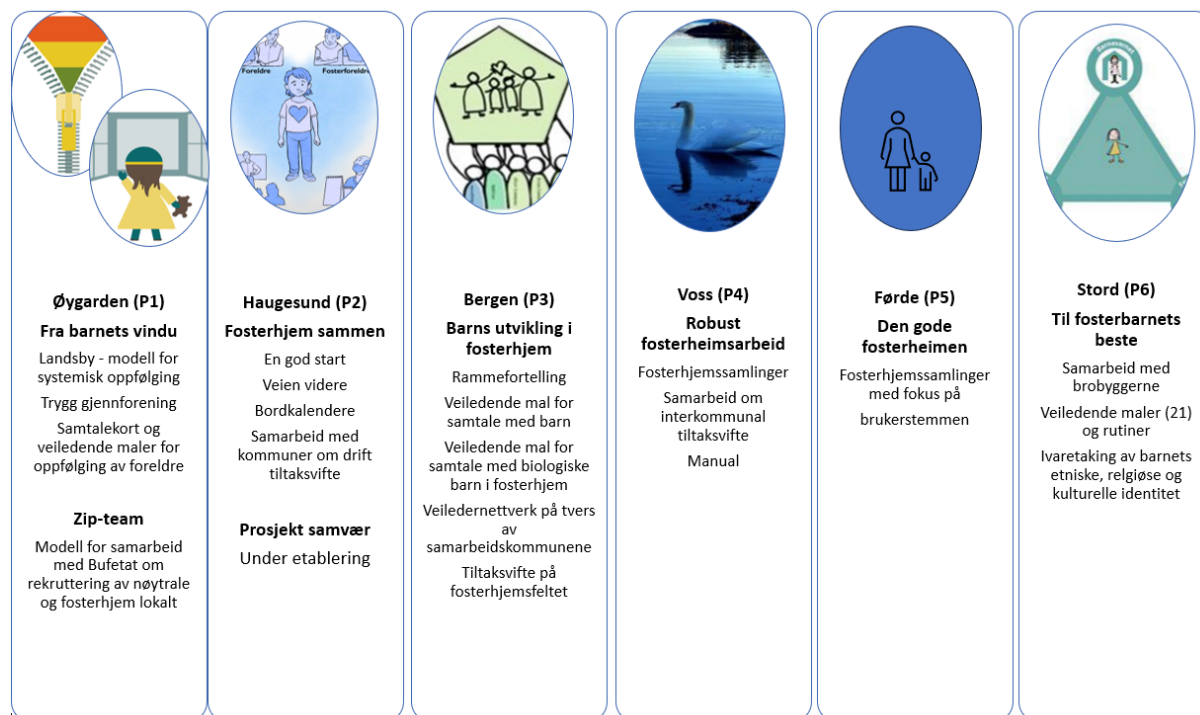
Øygarden (P1)
Fra barnets vindu
Landsby - modell for systemisk oppfølging
Trygg gjenforening
Samtalekort og veiledende maler for oppfølging av foreldre

Zip-team
Modell for samarbeid med Bufetat om rekruttering av nøytrale og fosterhjem lokalt

Foreldre
Fosterforeldre

Haugesund (P2)
Fosterhjem sammen
En god start
Veien videre
Bordkalendere
Samarbeid med kommuner om drift tiltaksvifte

Prosjekt samvær
Under etablering

Bergen (P3)
Barns utvikling i fosterhjem
Rammefortelling
Veiledende mal for samtale med barn
Veiledende mal for samtale med biologiske barn i fosterhjem
Veiledernettverk på tvers av samarbeidskommunene
Tiltaksvifte på fosterhjemsfeltet

Voss (P4)
Robust fosterheimsarbeid
Fosterhjemssamlinger
Samarbeid om interkommunal tiltaksvifte
Manual

Førde (P5)
Den gode fosterheimen
Fosterhjemssamlinger med fokus på
brukerstemmen

Stord (P6)
Til fosterbarnets beste
Samarbeid med brobyggerne
Veiledende maler (21) og rutiner
Ivaretaking av barnets etniske, relgiøse og kulturelle identitet